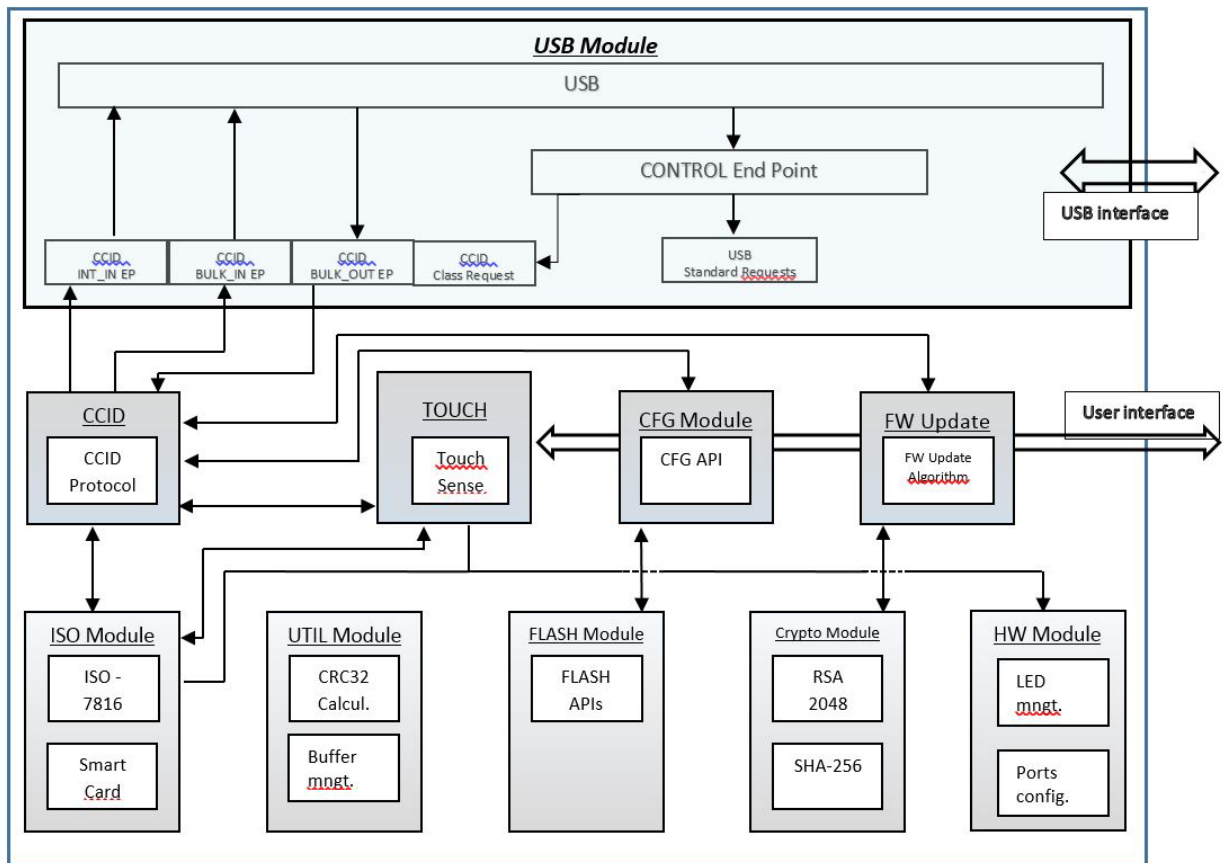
USB Module

USB

CONTROL End Point

USB interface

CCID INT_IN EP

CCID BULK_IN EP

CCID BULK_OUT EP

CCID Class Request

USB Standard Requests

CCID

CCID Protocol

TOUCH

Touch Sense

CFG Module

CFG API

FW Update

FW Update Algorithm

User interface

ISO Module

ISO - 7816

Smart Card

UTIL Module

CRC32 Calcul.

Buffer mngt.

FLASH Module

FLASH APIs

Crypto Module

RSA 2048

SHA-256

HW Module

LED mngt.

Ports config.